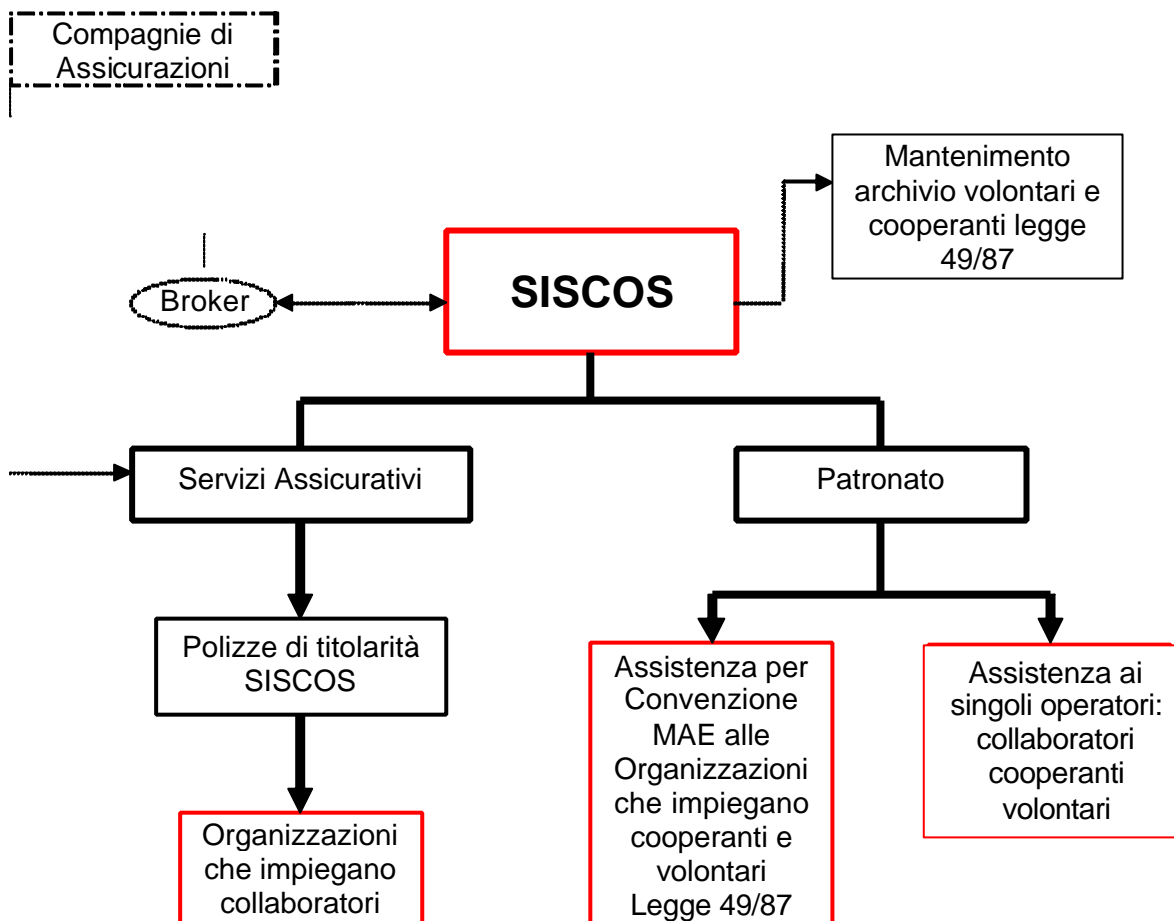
Compagnie di Assicurazioni

Mantenimento archivio volontari e cooperanti legge 49/87

Broker

SISCOS

Servizi Assicurativi

Patronato

Polizze di titolarità SISCOS

Assistenza per Convenzione MAE alle Organizzazioni che impiegano cooperanti e volontari Legge 49/87

Assistenza ai singoli operatori: collaboratori cooperanti volontari

Organizzazioni che impiegano collaboratori